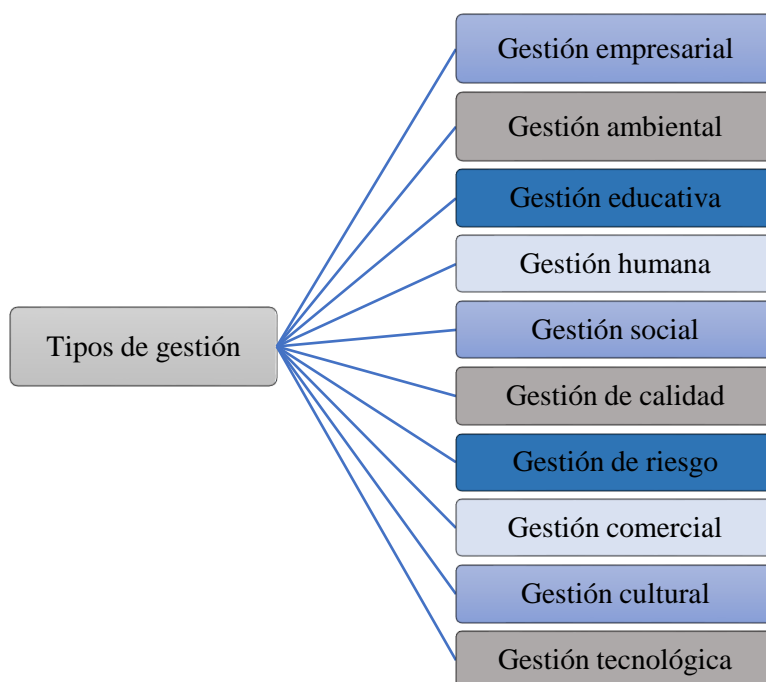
Tipos de gestión

Gestión empresarial

Gestión ambiental

Gestión educativa

Gestión humana

Gestión social

Gestión de calidad

Gestión de riesgo

Gestión comercial

Gestión cultural

Gestión tecnológica